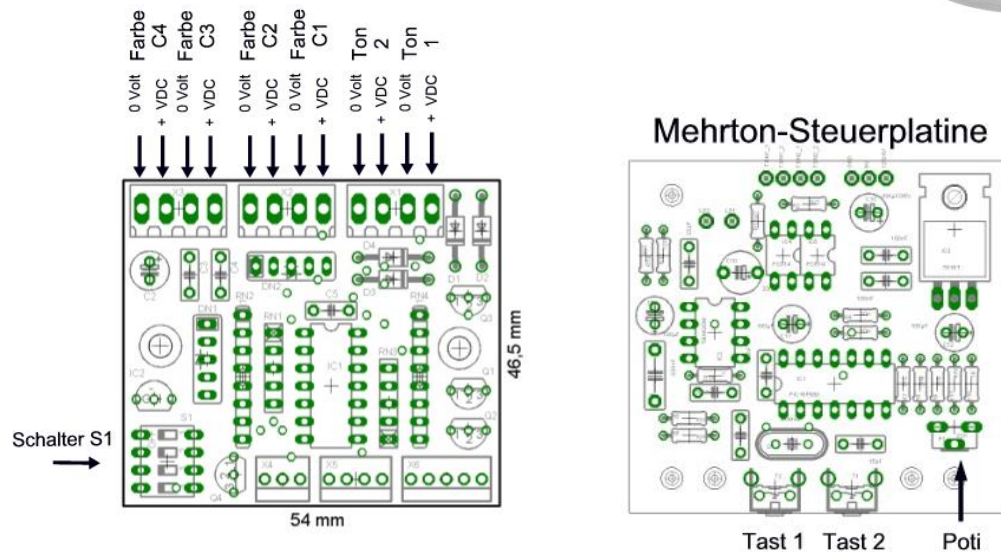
Farbe C4 Farbe C3 Farbe C2 Farbe C1 Ton 2 Ton 1

0 Volt + VDC 0 Volt + VDC 0 Volt + VDC 0 Volt + VDC 0 Volt + VDC 0 Volt + VDC

X3 X2 X1

C2 C3 C4 DN2 D4 D3 D1 D2

RN2 RN1 C5 RN4 Q3

DN1 IC1 RN3

IC2 Q1

S1 Q2

Q4 X4 X5 X6

Schalter S1

46,5 mm

54 mm

Mehrton-Steuerplatine

Tast 1 Tast 2 Poti